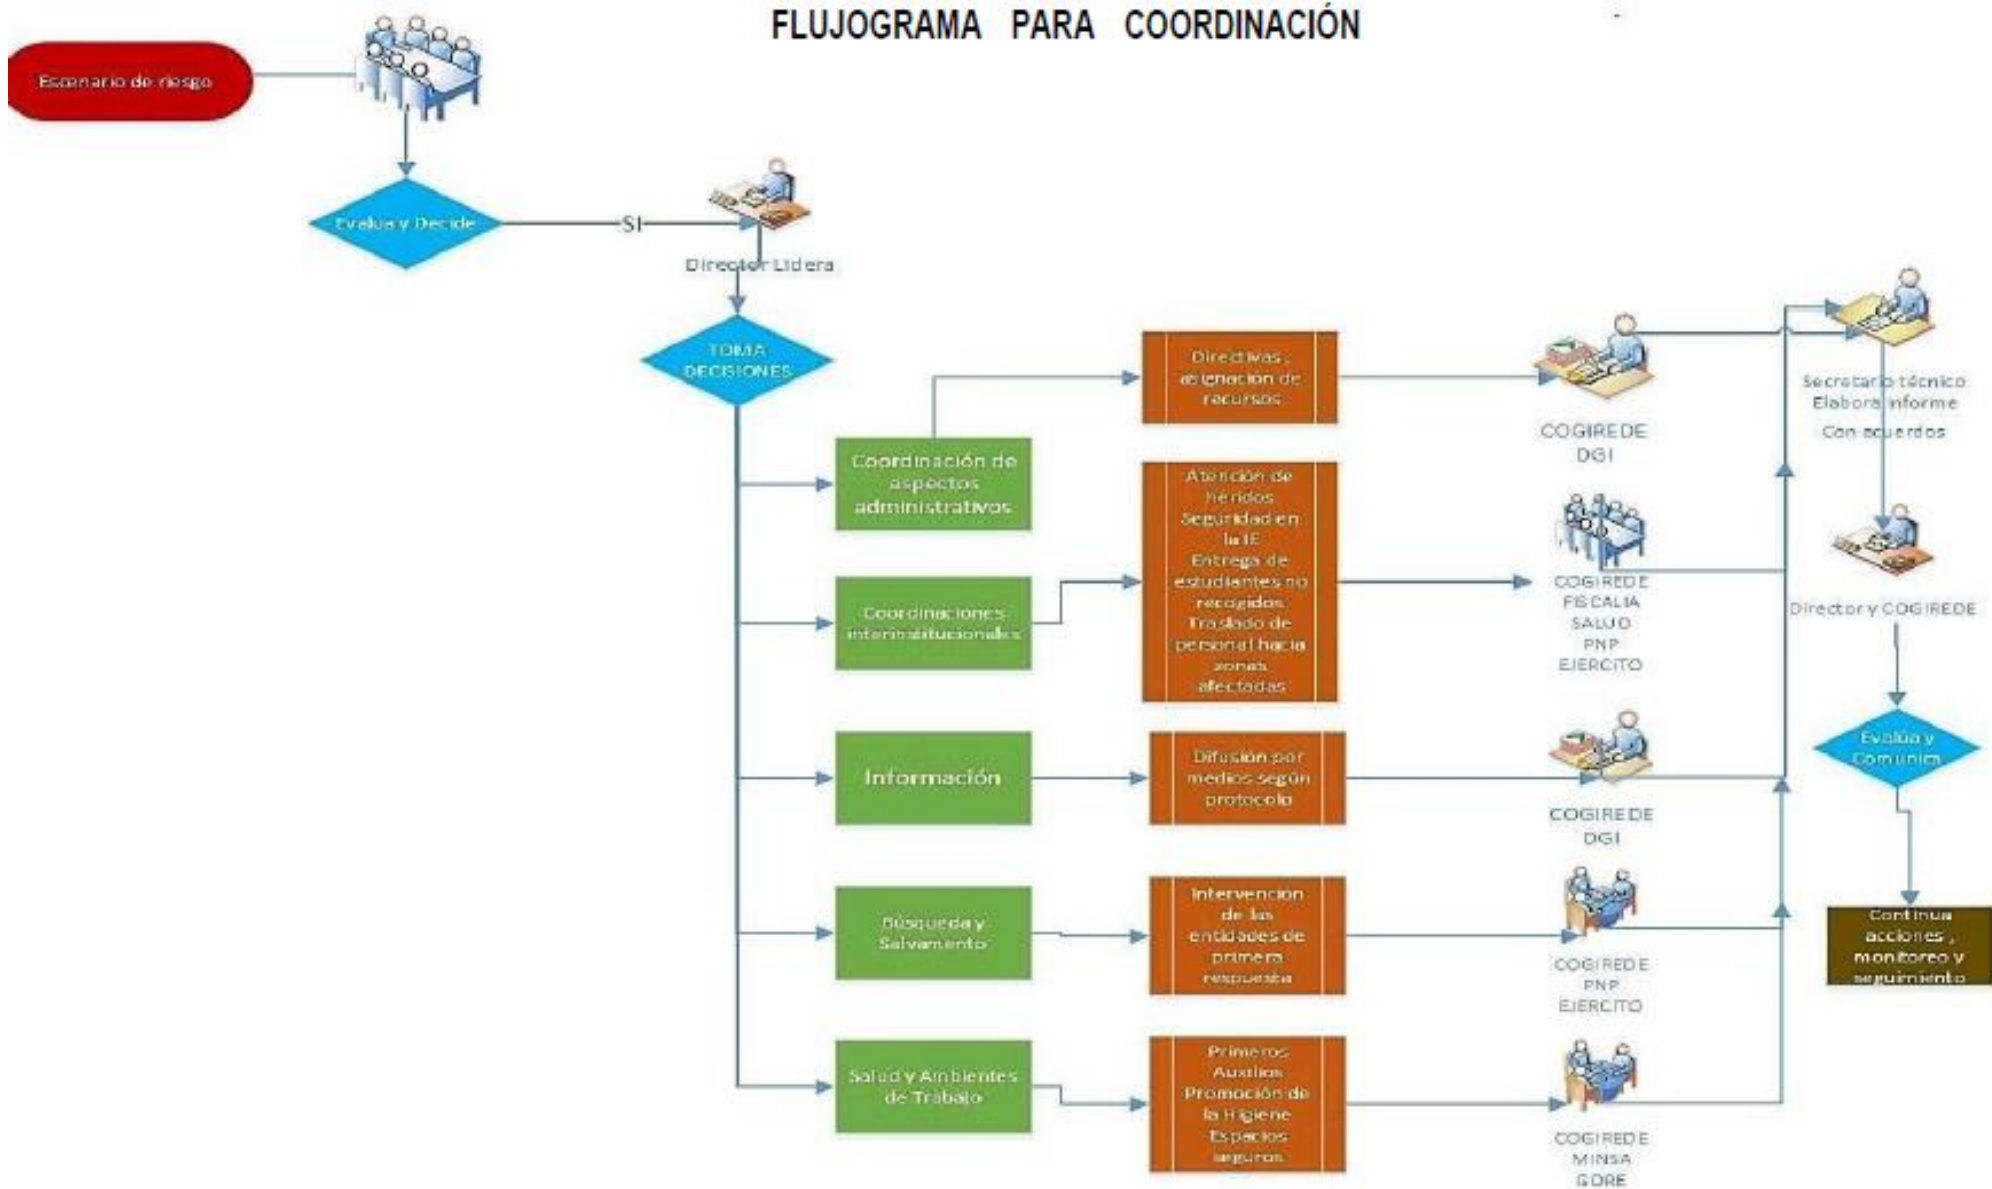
FLUJOGRAMA PARA COORDINACIÓN

Escenario de riesgo

Evalua y Decide

SI

Director Lidera

TOMA DECISIONES

Coordinación de aspectos administrativos

Directivas, asignación de recursos

COGIREDE DGI

Secretario técnico Elabora informe Con acuerdos

Coordinaciones interinstitucionales

Atención de heridos Seguridad en la IE Entrega de estudiantes no recogidos Traslado de personal hacia zonas afectadas

COGIREDE FISCALIA SALUD PNP EJERCITO

Director y COGIREDE

Información

Difusión por medios según protocolo

COGIREDE DGI

Evalúa y Comunica

Búsqueda y Salvamento

Intervencion de las entidades de primera respuesta

COGIREDE PNP EJERCITO

Continua acciones, monitoreo y seguimiento

Salud y Ambientes de Trabajo

Primeros Auxilios Promoción de la Higiene Espacios seguros

COGIREDE MINSA GORE